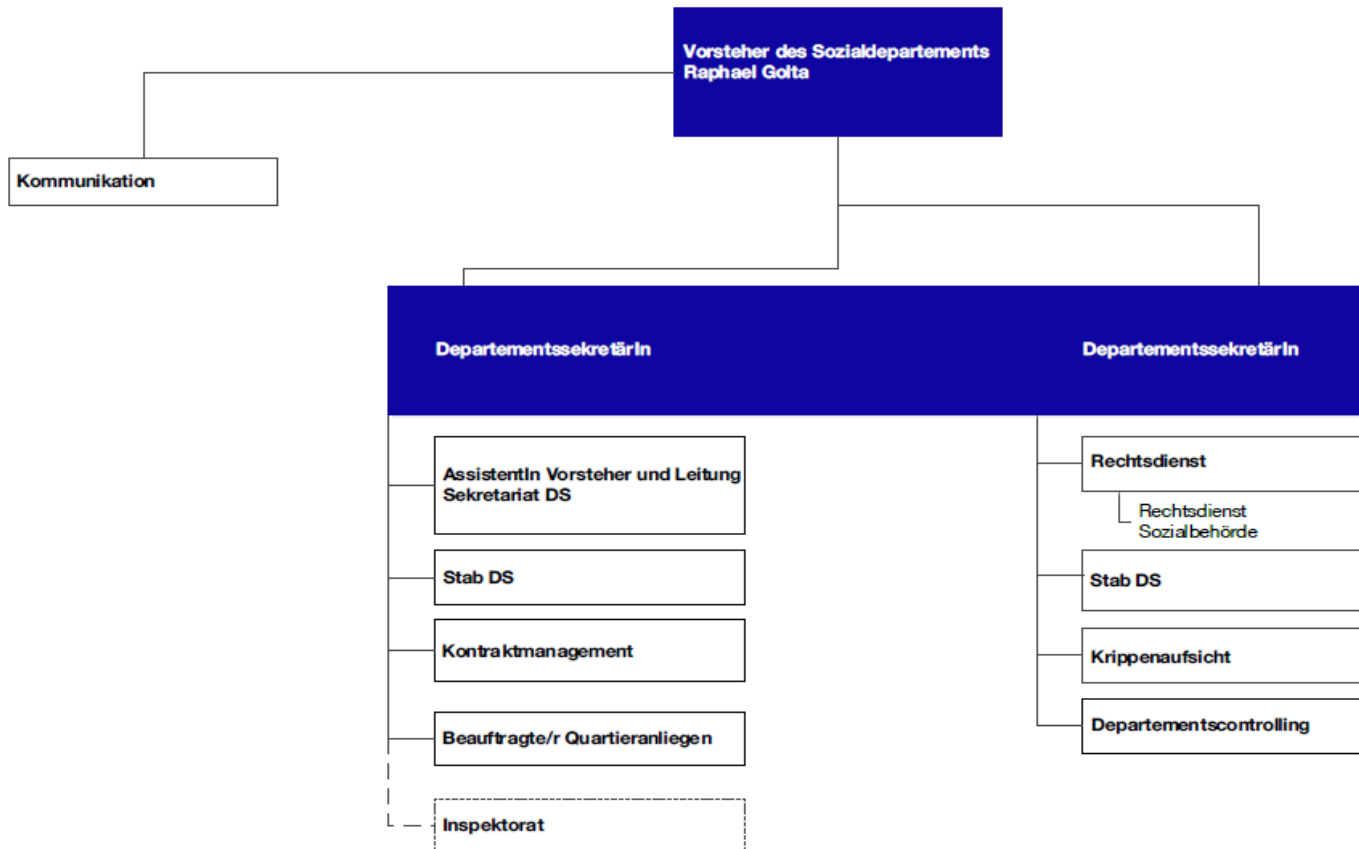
Vorsteher des Sozialdepartements
Raphael Golta

Kommunikation

DepartementssekretärIn

DepartementssekretärIn

AssistentIn Vorsteher und Leitung Sekretariat DS

Stab DS

Kontraktmanagement

Beauftragte/r Quartieranliegen

Inspektorat

Rechtsdienst

Rechtsdienst Sozialbehörde

Stab DS

Krippenaufsicht

Departementscontrolling